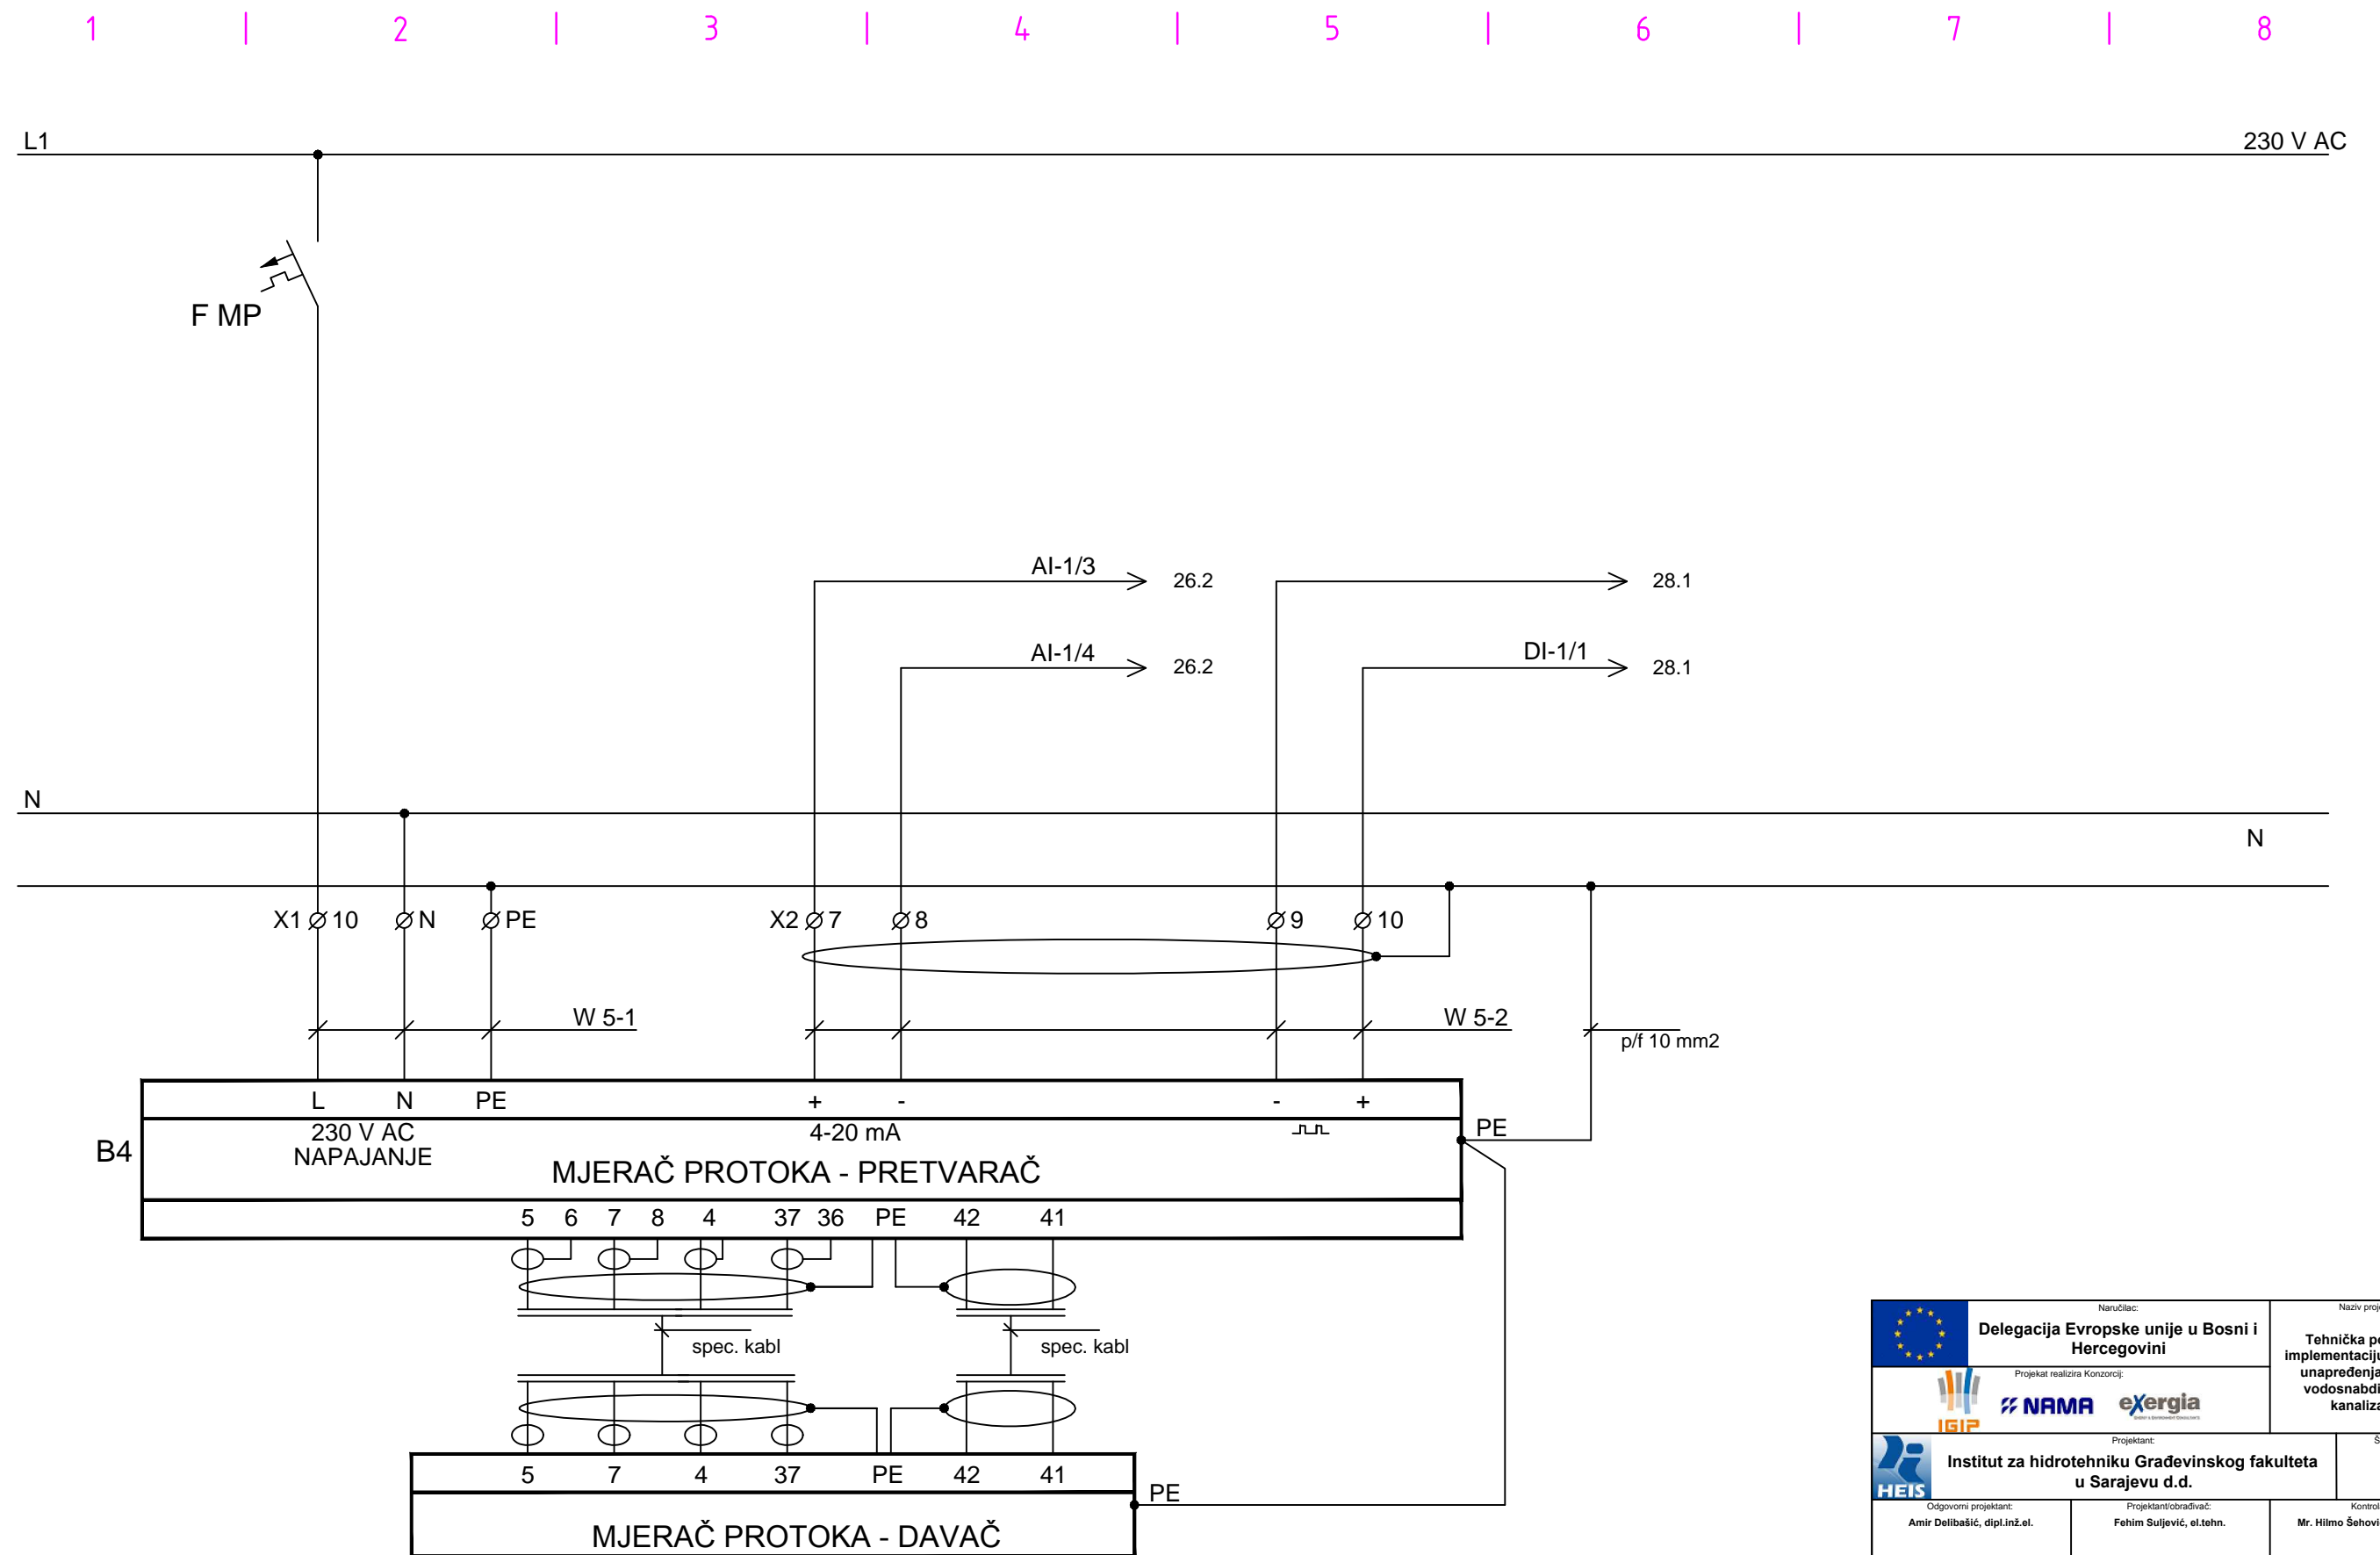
1 2 3 4 5 6 7 8

L1

230 V AC

F MP

AI-1/3 26.2

AI-1/4 26.2

28.1

DI-1/1 28.1

N

N

X1 ⌀ 10 ⌀ N ⌀ PE

X2 ⌀ 7 ⌀ 8

⌀ 9 ⌀ 10

W 5-1

W 5-2

p/f 10 mm2

L N PE + - - +

B4

230 V AC
NAPAJANJE

4-20 mA

PE

MJERAČ PROTOKA - PRETVARAČ

5 6 7 8 4 37 36 PE 42 41

spec. kabl

spec. kabl

5 7 4 37 PE 42 41

PE

MJERAČ PROTOKA - DAVAČ

Naručilac:
Delegacija Evropske unije u Bosni i Hercegovini

Projekat realizira Konzorcij:
IGIP NAMA eXergia

Naziv proj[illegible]
Tehnička p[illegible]
implementaciju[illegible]
unapređenja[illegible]
vodosnabd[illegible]
kanaliza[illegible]

Projektant:
HEIS
Institut za hidrotehniku Građevinskog fakulteta u Sarajevu d.d.

Odgovorni projektant:
Amir Delibašić, dipl.inž.el.

Projektant/obrađivač:
Fehim Suljević, el.tehn.

Kontrol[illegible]
Mr. Hilmo Šehovi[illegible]